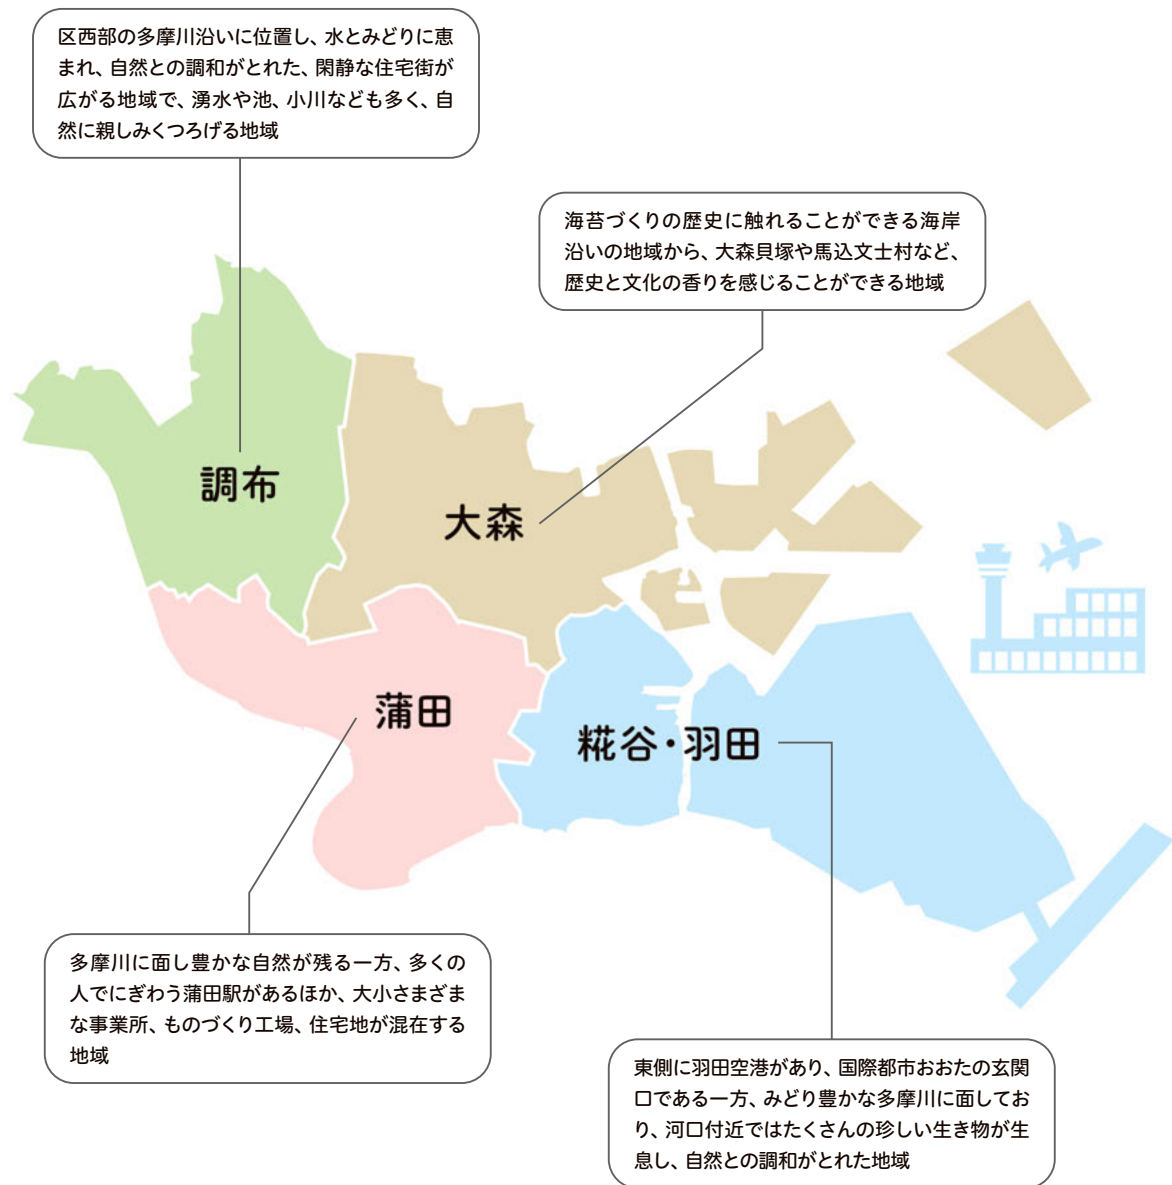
区西部の多摩川沿いに位置し、水とみどりに恵まれ、自然との調和がとれた、閑静な住宅街が広がる地域で、湧水や池、小川なども多く、自然に親しみくつろげる地域

海苔づくりの歴史に触れることができる海岸沿いの地域から、大森貝塚や馬込文士村など、歴史と文化の香りを感じることができる地域

調布

大森

蒲田

糀谷・羽田

多摩川に面し豊かな自然が残る一方、多くの人でにぎわう蒲田駅があるほか、大小さまざまな事業所、ものづくり工場、住宅地が混在する地域

東側に羽田空港があり、国際都市おおたの玄関口である一方、みどり豊かな多摩川に面しており、河口付近ではたくさんの珍しい生き物が生息し、自然との調和がとれた地域